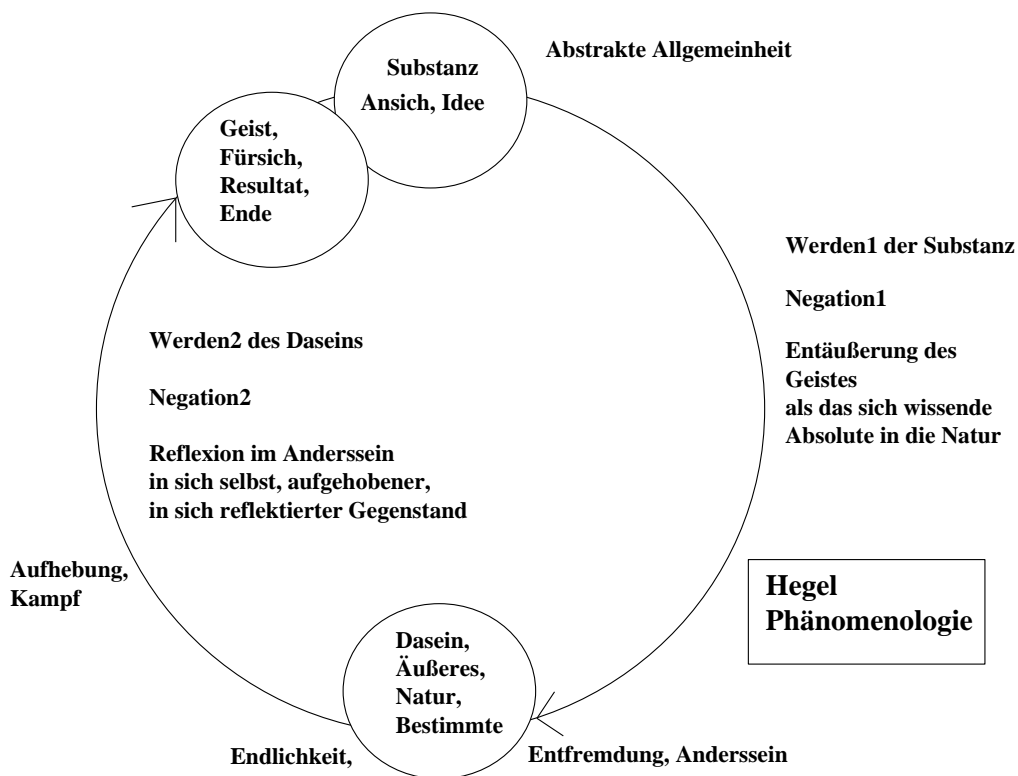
Substanz
Ansich, Idee

Abstrakte Allgemeinheit

Geist,
Fürsich,
Resultat,
Ende

Werden1 der Substanz

Negation1

Entäußerung des Geistes als das sich wissende Absolute in die Natur

Werden2 des Daseins

Negation2

Reflexion im Anderssein in sich selbst, aufgehobener, in sich reflektierter Gegenstand

Aufhebung,
Kampf

Hegel
Phänomenologie

Dasein,
Äußeres,
Natur,
Bestimmte

Endlichkeit,

Entfremdung, Anderssein